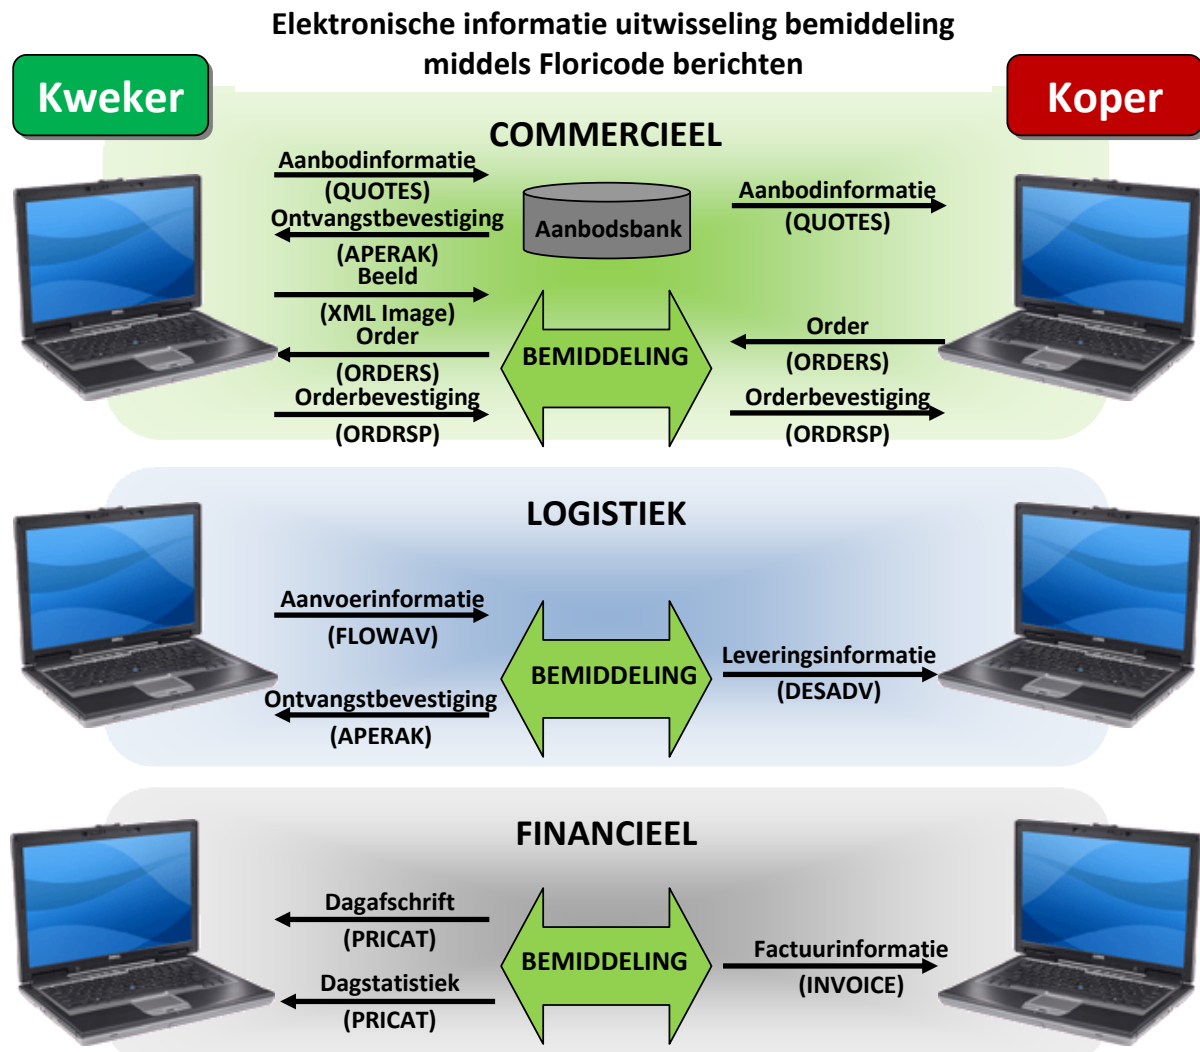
Elektronische informatie uitwisseling bemiddeling middels Floricode berichten

Kweker

Koper

COMMERCIEEL

Aanbodinformatie
(QUOTES)
Ontvangstbevestiging
(APERAK)
Beeld
(XML Image)
Order
(ORDERS)
Orderbevestiging
(ORDRSP)

Aanbodsbank

BEMIDDELING

Aanbodinformatie
(QUOTES)
Order
(ORDERS)
Orderbevestiging
(ORDRSP)

LOGISTIEK

Aanvoerinformatie
(FLOWAV)
Ontvangstbevestiging
(APERAK)

BEMIDDELING

Leveringsinformatie
(DESADV)

FINANCIEEL

Dagafschrift
(PRICAT)
Dagstatistiek
(PRICAT)

BEMIDDELING

Factuurinformatie
(INVOICE)